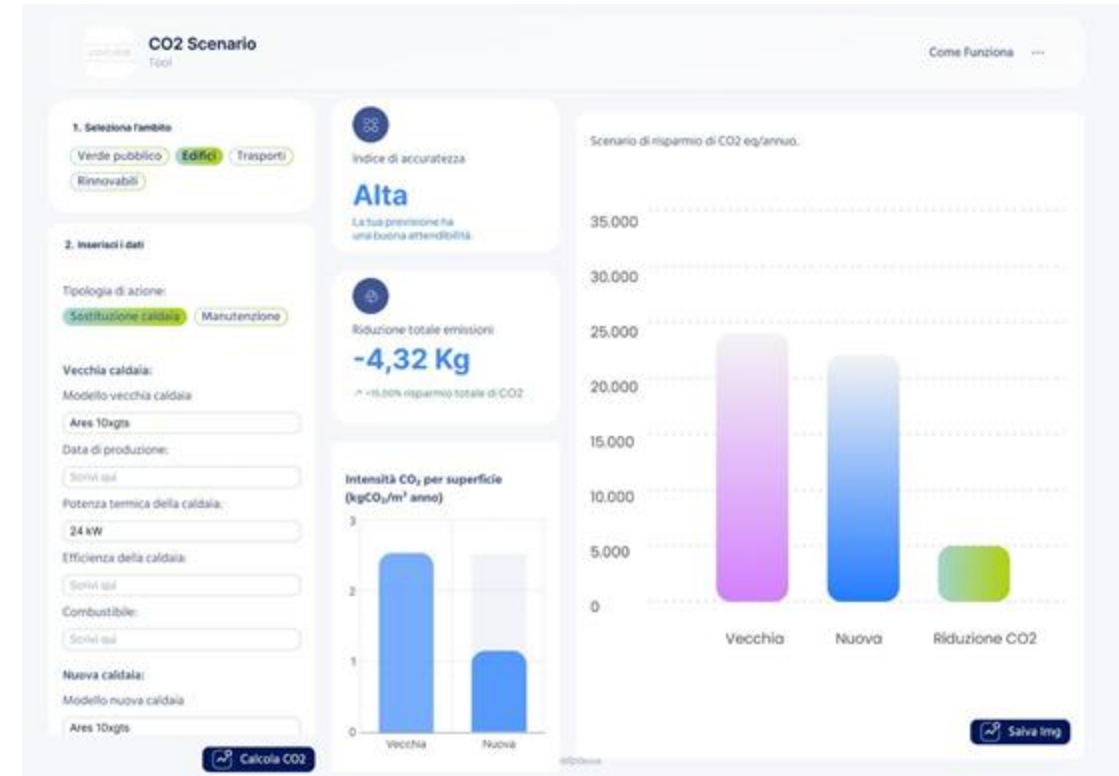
CO2 Scenario
Tool

Come Funziona ···

1. Seleziona l'ambito
Verde pubblico
Edifici
Trasporti
Rinnovabili

2. Inserisci i dati

Tipologia di azione:
Sostituzione caldaia
Manutenzione

Vecchia caldaia:
Modello vecchia caldaia
Ares 10xgts
Data di produzione:
Scrivi qui
Potenza termica della caldaia:
24 kW
Efficienza della caldaia:
Scrivi qui
Combustibile:
Scrivi qui

Nuova caldaia:
Modello nuova caldaia
Ares 10xgts

Calcola CO2

Indice di accuratezza
Alta
La tua previsione ha una buona attendibilità.

Riduzione totale emissioni
-4,32 Kg
↗ +15,00% risparmio totale di CO2

Intensità $CO_2$ per superficie ($kgCO_2/m^2$ anno)
3
2
1
0
Vecchia
Nuova

Scenario di risparmio di CO2 eq/annuo.
35.000
30.000
25.000
20.000
15.000
10.000
5.000
0
Vecchia
Nuova
Riduzione CO2

Salva Img